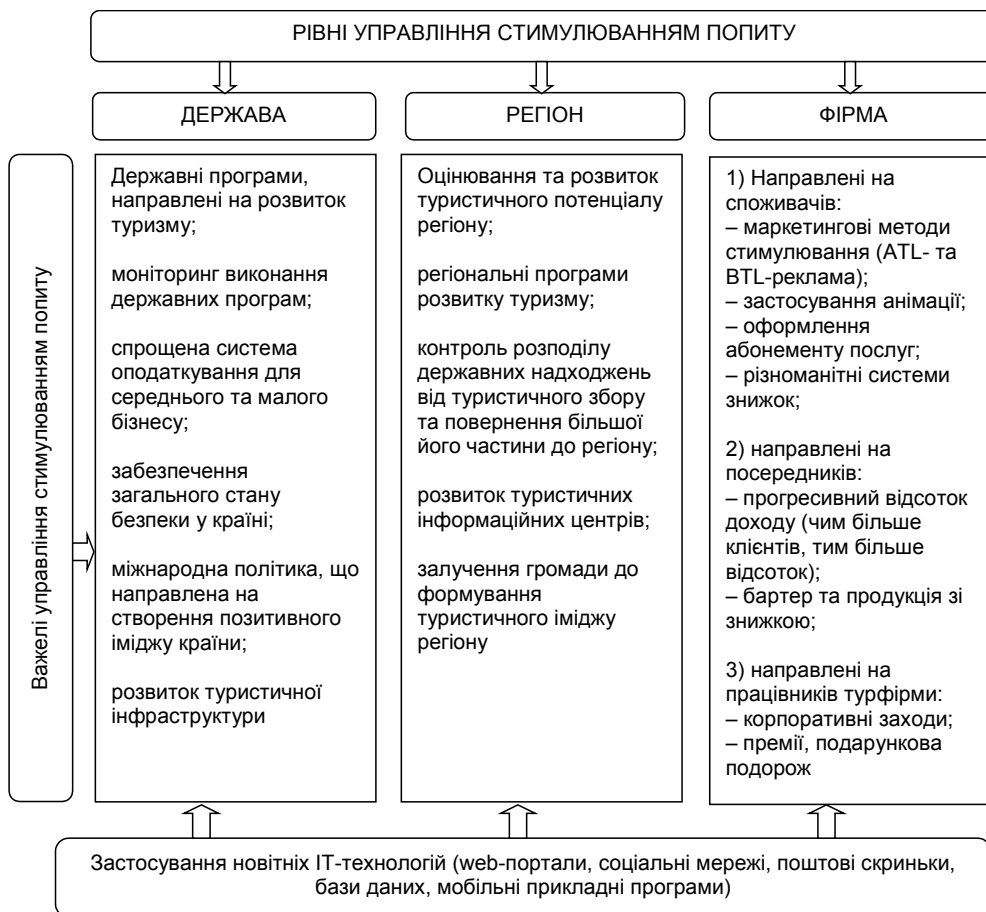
РІВНІ УПРАВЛІННЯ СТИМУЛЮВАННЯМ ПОПИТУ

ДЕРЖАВА

РЕГІОН

ФІРМА

Важелі управління стимулюванням попиту

Державні програми, направлені на розвиток туризму;

моніторинг виконання державних програм;

спрощена система оподаткування для середнього та малого бізнесу;

забезпечення загального стану безпеки у країні;

міжнародна політика, що направлена на створення позитивного іміджу країни;

розвиток туристичної інфраструктури

Оцінювання та розвиток туристичного потенціалу регіону;

регіональні програми розвитку туризму;

контроль розподілу державних надходжень від туристичного збору та повернення більшої його частини до регіону;

розвиток туристичних інформаційних центрів;

залучення громади до формування туристичного іміджу регіону

1) Направлені на споживачів:
– маркетингові методи стимулювання (ATL- та BTL-реклама);
– застосування анімації;
– оформлення абонементу послуг;
– різноманітні системи знижок;

2) направлені на посередників:
– прогресивний відсоток доходу (чим більше клієнтів, тим більше відсоток);
– бартер та продукція зі знижкою;

3) направлені на працівників турфірми:
– корпоративні заходи;
– премії, подарункова подорож

Застосування новітніх IT-технологій (web-портали, соціальні мережі, поштові скриньки, бази даних, мобільні прикладні програми)